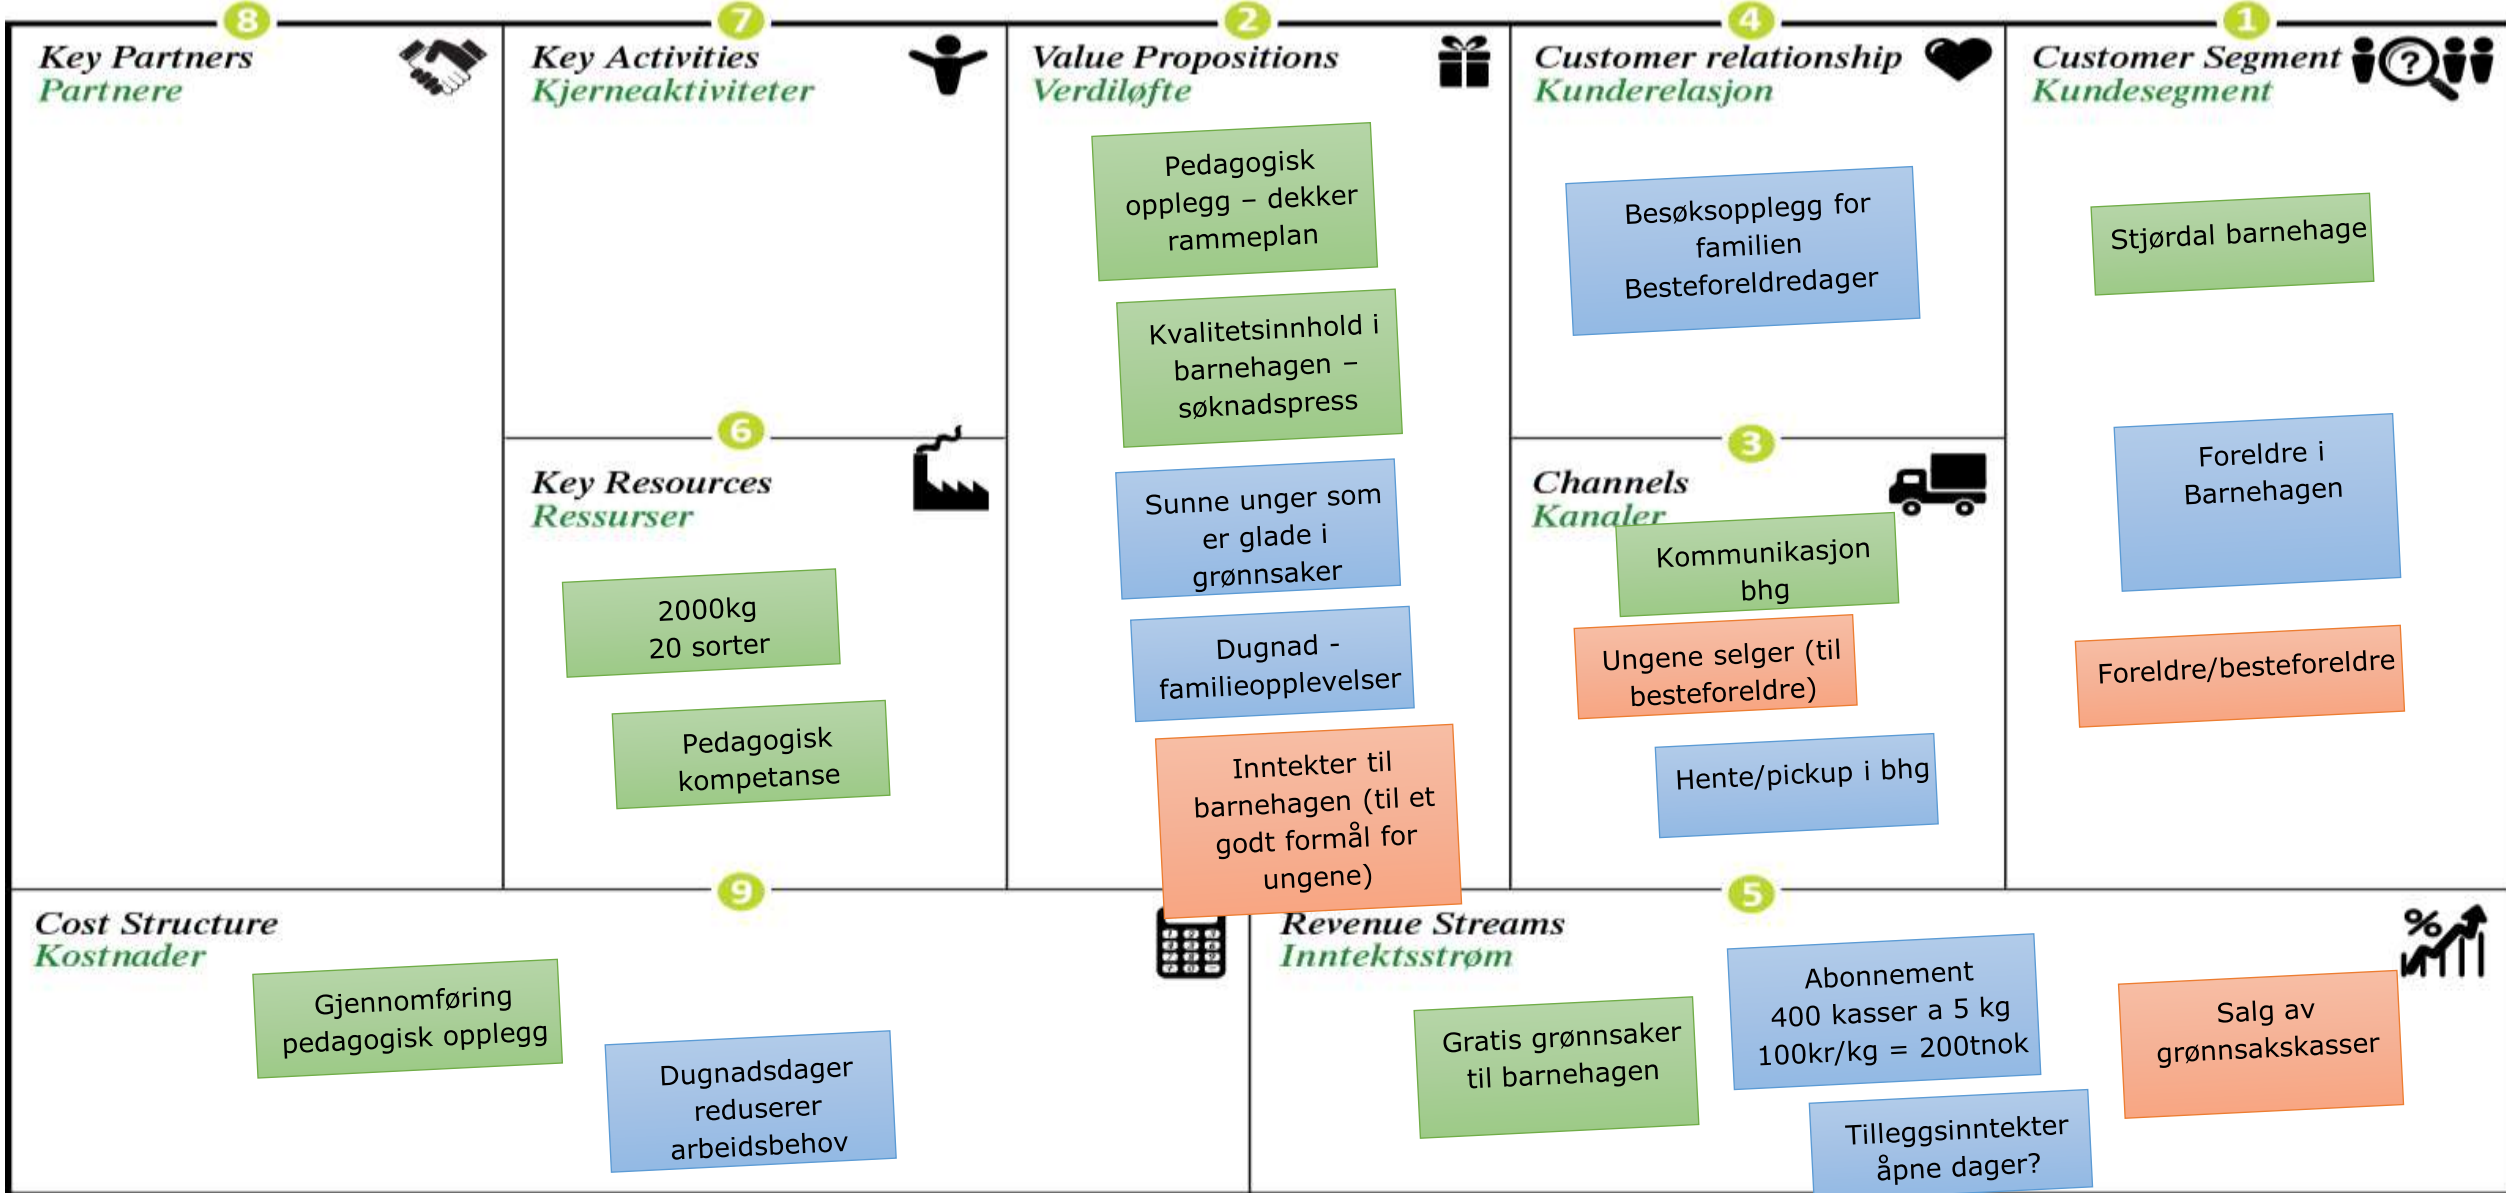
8
Key Partners
Partnere

7
Key Activities
Kjerneaktiviteter

6
Key Resources
Ressurser

2000kg
20 sorter

Pedagogisk kompetanse

2
Value Propositions
Verdiløfte

Pedagogisk opplegg – dekker rammeplan

Kvalitetsinnhold i barnehagen – søknadspress

Sunne unger som er glade i grønnsaker

Dugnad - familieopplevelser

Inntekter til barnehagen (til et godt formål for ungene)

4
Customer relationship
Kunderelasjon

Besøksopplegg for familien
Besteforeldredager

3
Channels
Kanaler

Kommunikasjon bhg

Ungene selger (til besteforeldre)

Hente/pickup i bhg

1
Customer Segment
Kundesegment

Stjørdal barnehage

Foreldre i Barnehagen

Foreldre/besteforeldre

9
Cost Structure
Kostnader

Gjennomføring pedagogisk opplegg

Dugnadsdager reduserer arbeidsbehov

5
Revenue Streams
Inntektsstrøm

Gratis grønnsaker til barnehagen

Abonnement
400 kasser a 5 kg
100kr/kg = 200tnok

Tilleggsinntekter åpne dager?

Salg av grønnsakskasser